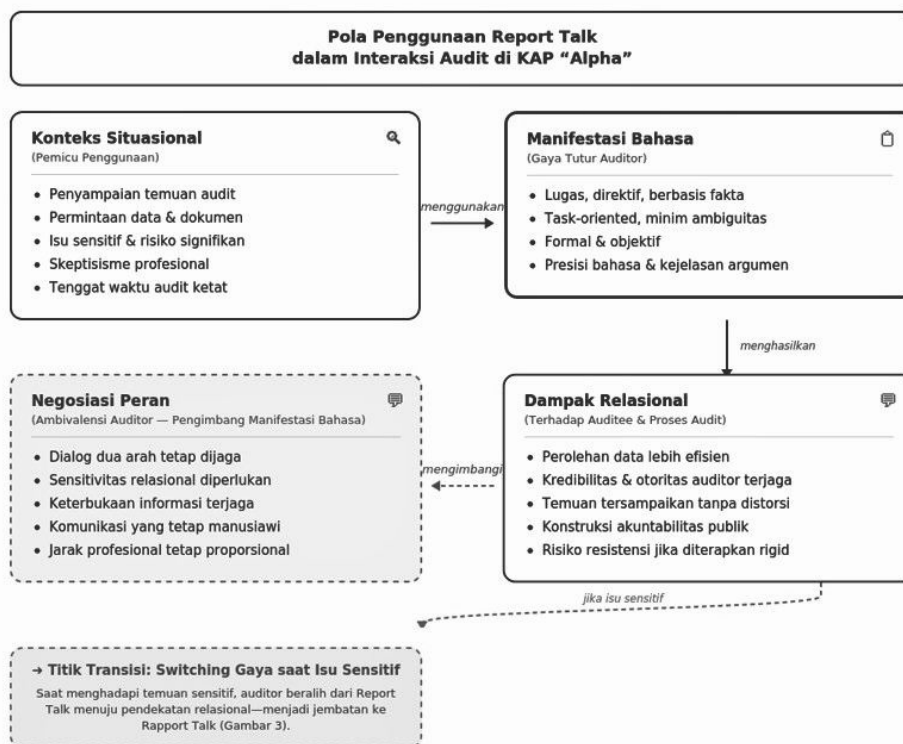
Pola Penggunaan Report Talk
dalam Interaksi Audit di KAP "Alpha"

Konteks Situasional
(Pemicu Penggunaan)

- Penyampaian temuan audit
- Permintaan data & dokumen
- Isu sensitif & risiko signifikan
- Skeptisisme profesional
- Tenggat waktu audit ketat

menggunakan

Manifestasi Bahasa
(Gaya Tutur Auditor)

- Lugas, direktif, berbasis fakta
- Task-oriented, minim ambiguitas
- Formal & objektif
- Presisi bahasa & kejelasan argumen

menghasilkan

Dampak Relasional
(Terhadap Auditee & Proses Audit)

- Perolehan data lebih efisien
- Kredibilitas & otoritas auditor terjaga
- Temuan tersampaikan tanpa distorsi
- Konstruksi akuntabilitas publik
- Risiko resistensi jika diterapkan rigid

mengimbangi

Negosiasi Peran
(Ambivalensi Auditor — Pengimbang Manifestasi Bahasa)

- Dialog dua arah tetap dijaga
- Sensitivitas relasional diperlukan
- Keterbukaan informasi terjaga
- Komunikasi yang tetap manusiawi
- Jarak profesional tetap proporsional

jika isu sensitif

→ Titik Transisi: Switching Gaya saat Isu Sensitif

Saat menghadapi temuan sensitif, auditor beralih dari Report Talk menuju pendekatan relasional—menjadi jembatan ke Rapport Talk (Gambar 3).